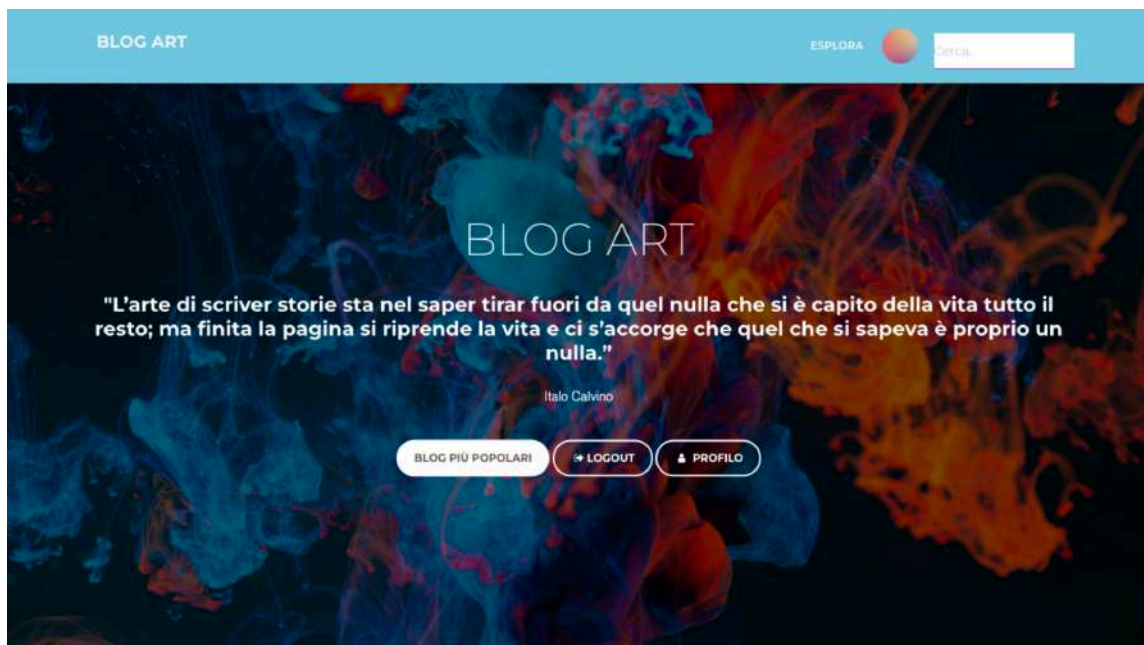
BLOG ART

ESPLORA

Cerca...

BLOG ART

"L'arte di scriver storie sta nel saper tirar fuori da quel nulla che si è capito della vita tutto il resto; ma finita la pagina si riprende la vita e ci s'accorge che quel che si sapeva è proprio un nulla."

Italo Calvino

BLOG PIÙ POPOLARI

LOGOUT

PROFILO